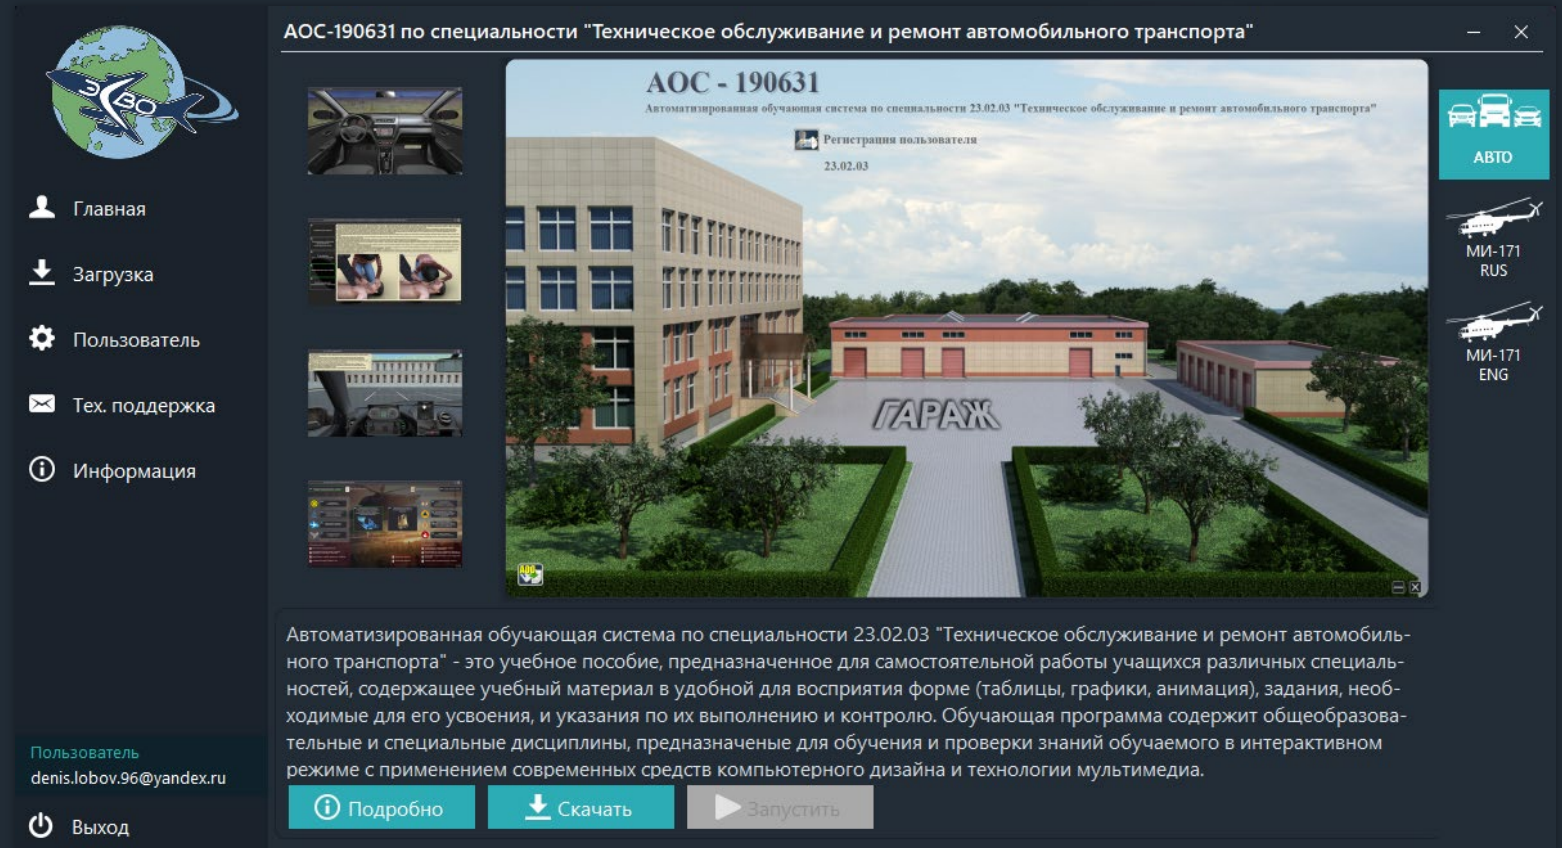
АОС-190631 по специальности "Техническое обслуживание и ремонт автомобильного транспорта"

ЭВО

Главная

Загрузка

Пользователь

Тех. поддержка

Информация

Пользователь
denis.lobov.96@yandex.ru

Выход

АОС - 190631
Автоматизированная обучающая система по специальности 23.02.03 "Техническое обслуживание и ремонт автомобильного транспорта"
Регистрация пользователя
23.02.03

ГАРАЖ

АВТО

МИ-171 RUS

МИ-171 ENG

Автоматизированная обучающая система по специальности 23.02.03 "Техническое обслуживание и ремонт автомобильного транспорта" - это учебное пособие, предназначенное для самостоятельной работы учащихся различных специальностей, содержащее учебный материал в удобной для восприятия форме (таблицы, графики, анимация), задания, необходимые для его усвоения, и указания по их выполнению и контролю. Обучающая программа содержит общеобразовательные и специальные дисциплины, предназначеные для обучения и проверки знаний обучаемого в интерактивном режиме с применением современных средств компьютерного дизайна и технологии мультимедиа.

Подробно

Скачать

Запустить